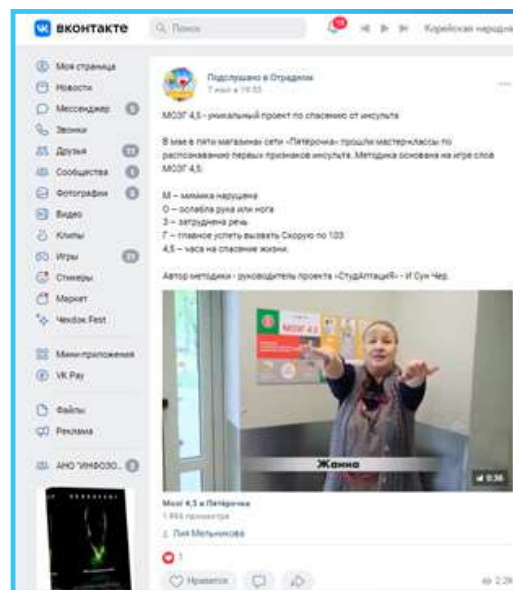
ВКОНТАКТЕ
Поиск
Корейская народна

Моя страница
Новости
Мессенджер
Звонки
Друзья
Сообщества
Фотографии
Видео
Клипы
Игры
Стикеры
Маркет
Vkdok Fest
Мини-приложения
VK Pay
Файлы
Реклама
АНО "ИНФОЗО...

Подслушано в Отрадном
7 июл в 19:55

МОЗГ 4,5 - уникальный проект по спасению от инсульта

В мае в пяти магазинах сети «Пятерочка» прошли мастер-классы по распознаванию первых признаков инсульта. Методика основана на игре слов МОЗГ 4,5:

М – мимика нарушена
О – ослабла рука или нога
З – затруднена речь
Г – главное успеть вызвать Скорую по 103
4,5 – часа на спасение жизни.

Автор методики - руководитель проекта «СтудАптациЯ» - И Сун Чер.

МОЗГ 4,5
Жанна
0:36

Мозг 4,5 в Пятерочка
1 944 просмотра
Лия Мельникова

1
Нравится
2,2К